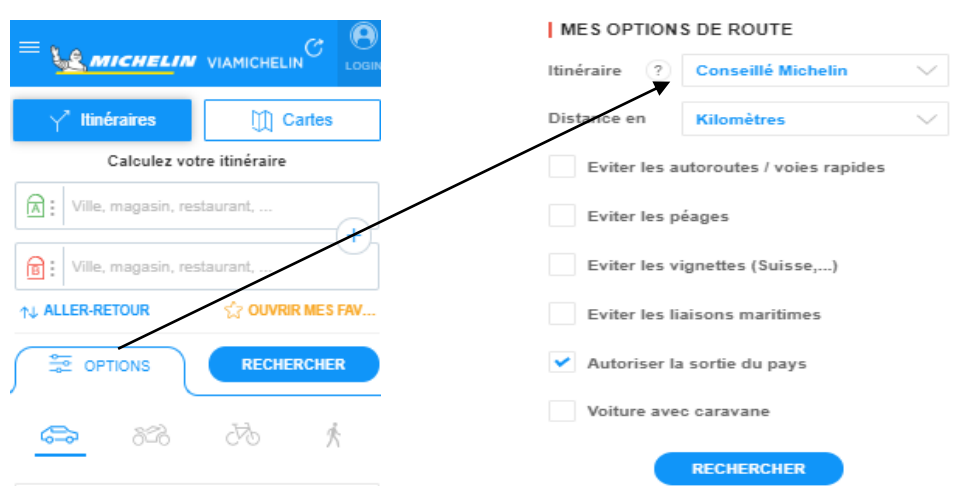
MICHELIN VIAMICHELIN

LOGIN

Itinéraires

Cartes

Calculez votre itinéraire

A

Ville, magasin, restaurant, ...

B

Ville, magasin, restaurant, ...

ALLER-RETOUR

OUVRIR MES FAV...

OPTIONS

RECHERCHER

MES OPTIONS DE ROUTE

Itinéraire ?

Conseillé Michelin

Distance en

Kilomètres

Eviter les autoroutes / voies rapides

Eviter les péages

Eviter les vignettes (Suisse,...)

Eviter les liaisons maritimes

Autoriser la sortie du pays

Voiture avec caravane

RECHERCHER